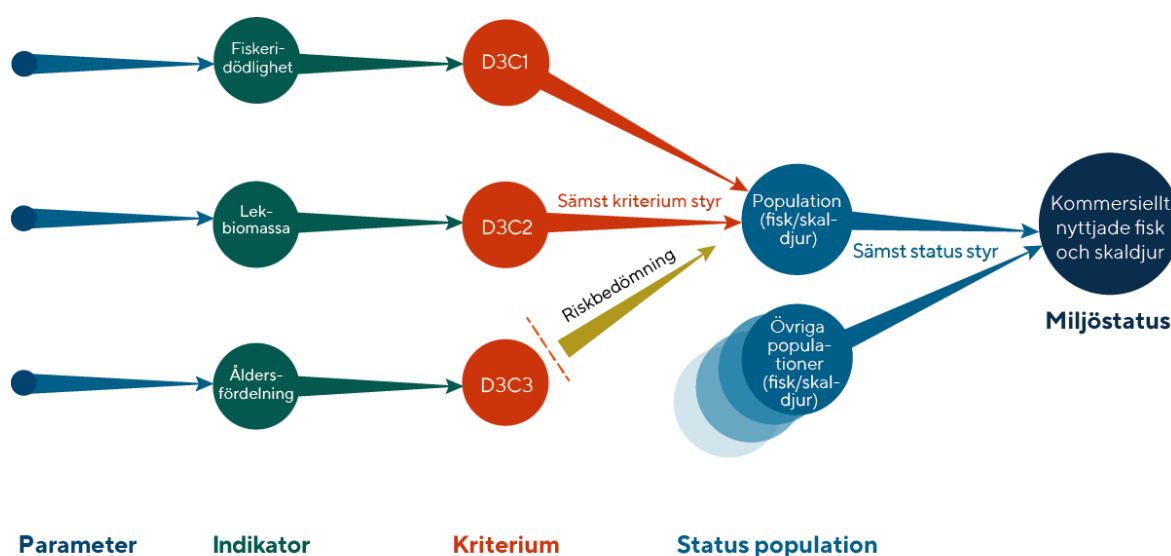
Fiskeridödlighet

D3C1

Lekbiomassa

D3C2

Sämst kriterium styr

Population (fisk/skaldjur)

Sämst status styr

Kommersiellt nyttjade fisk och skaldjur

Riskbedömning

Åldersfördelning

D3C3

Övriga populationer (fisk/skaldjur)

Miljöstatus

Parameter

Indikator

Kriterium

Status population